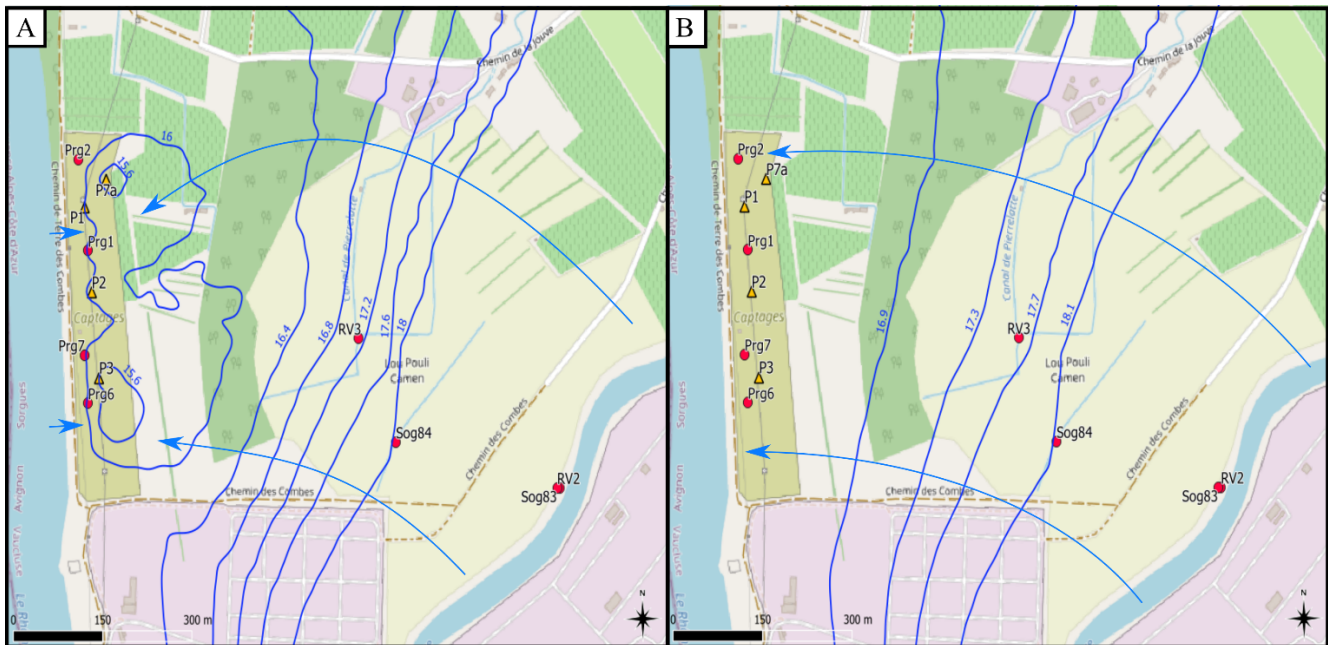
A

Chemin de la Jouve
16
15.6
Prg2
P7a
P1
Prg1
P2
Captages
Prg7
P3
15.6
Prg6
16.4
16.8
17.2
17.6
18
RV3
Canal de Pierrelatte
Lou Pouli Camen
Sog84
Chemin des Combes
Chemin des Combes
RV2
Sog83
Chemin de Terre des Combes
Alpes-Côte d'Azur
Sorgues
Avignon
Vaucluse
Le Rhô
0
150
300 m
N

B

Chemin de la Jouve
Prg2
P7a
P1
Prg1
P2
Captages
Prg7
P3
Prg6
16.9
17.3
17.7
18.1
RV3
Canal de Pierrelatte
Lou Pouli Camen
Sog84
Chemin des Combes
Chemin des Combes
RV2
Sog83
Chemin de Terre des Combes
Alpes-Côte d'Azur
Sorgues
Avignon
Vaucluse
Le Rhô
0
150
300 m
N